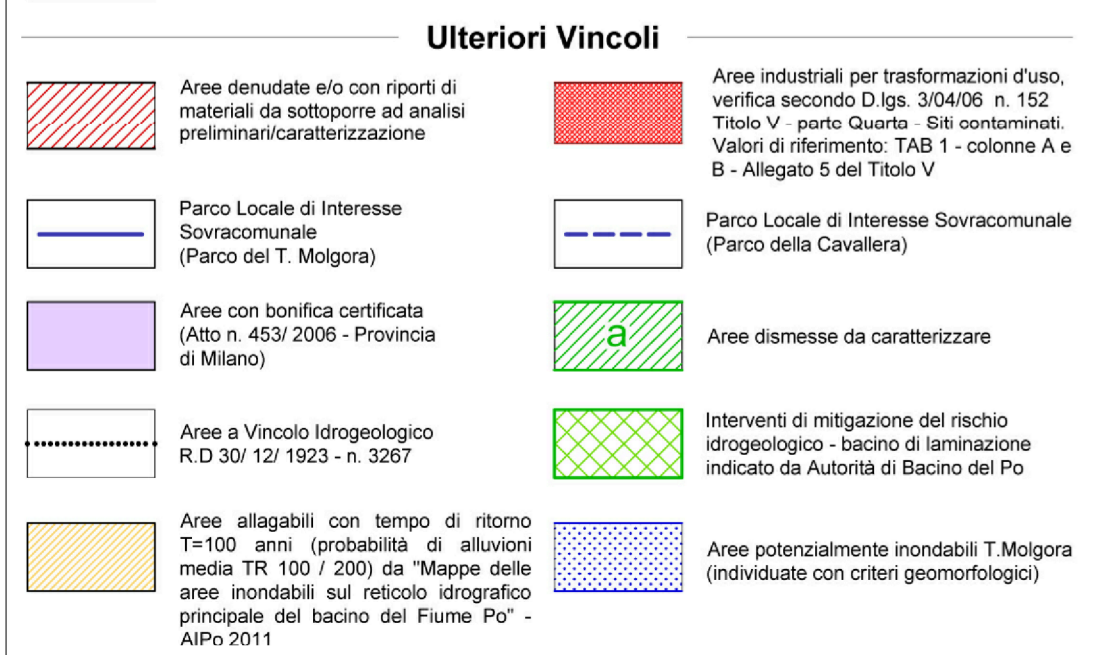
Ulteriori Vincoli

Aree denudate e/o con riporti di materiali da sottoporre ad analisi preliminari/caratterizzazione

Parco Locale di Interesse Sovracomunale (Parco del T. Molgora)

Aree con bonifica certificata (Atto n. 453/ 2006 - Provincia di Milano)

Aree a Vincolo Idrogeologico R.D 30/ 12/ 1923 - n. 3267

Aree allagabili con tempo di ritorno T=100 anni (probabilità di alluvioni media TR 100 / 200) da "Mappe delle aree inondabili sul reticolo idrografico principale del bacino del Fiume Po" - AIPo 2011

Aree industriali per trasformazioni d'uso, verifica secondo D.lgs. 3/04/06 n. 152 Titolo V - parte Quarta - Siti contaminati. Valori di riferimento: TAB 1 - colonne A e B - Allegato 5 del Titolo V

Parco Locale di Interesse Sovracomunale (Parco della Cavallera)

a

Aree dismesse da caratterizzare

Interventi di mitigazione del rischio idrogeologico - bacino di laminazione indicato da Autorità di Bacino del Po

Aree potenzialmente inondabili T.Molgora (individuate con criteri geomorfologici)